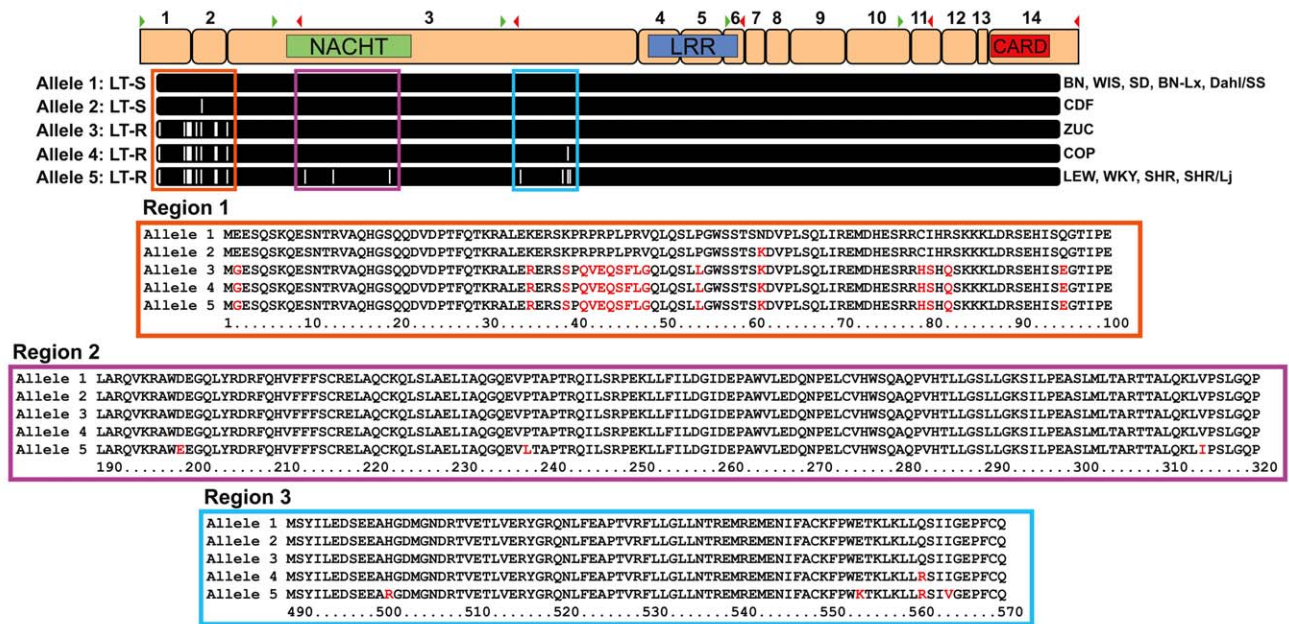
1 2 3 4 5 6 7 8 9 10 11 12 13 14

NACHT LRR CARD

Allele 1: LT-S BN, WIS, SD, BN-Lx, Dahl/SS
Allele 2: LT-S CDF
Allele 3: LT-R ZUC
Allele 4: LT-R COP
Allele 5: LT-R LEW, WKY, SHR, SHR/Lj

Region 1

Allele 1 MEESQSKQESNTRVAQHGSQDVDPTFQTKRALEKERSKPRPRPLPRVQLQSLPGWSSTSNDVPLSQLIREMDHESRRCIHRSKKKLDRSEHISQGTIPE
Allele 2 MEESQSKQESNTRVAQHGSQDVDPTFQTKRALEKERSKPRPRPLPRVQLQSLPGWSSTSKDVPLSQLIREMDHESRRCIHRSKKKLDRSEHISQGTIPE
Allele 3 MGESQSKQESNTRVAQHGSQDVDPTFQTKRALERERSSPQVEQSFLGQQSLLGWSSTSKDVPLSQLIREMDHESRRHSHQSKKKLDRSEHISEGTIPE
Allele 4 MGESQSKQESNTRVAQHGSQDVDPTFQTKRALERERSSPQVEQSFLGQQSLLGWSSTSKDVPLSQLIREMDHESRRHSHQSKKKLDRSEHISEGTIPE
Allele 5 MGESQSKQESNTRVAQHGSQDVDPTFQTKRALERERSSPQVEQSFLGQQSLLGWSSTSKDVPLSQLIREMDHESRRHSHQSKKKLDRSEHISEGTIPE
1........10........20........30........40........50........60........70........80........90........100

Region 2

Allele 1 LARQVKRAWDEGQLYRDRFQHVFFFSCRELAQCKQLSLAELIAQGQEVPTAPTRQILSRPEKLLFILDGIDEPAWVLEDQNPELCVHWSQAQPVHTLLGSLLGKSILPEASLMLTARTTALQKLVPSLGQP
Allele 2 LARQVKRAWDEGQLYRDRFQHVFFFSCRELAQCKQLSLAELIAQGQEVPTAPTRQILSRPEKLLFILDGIDEPAWVLEDQNPELCVHWSQAQPVHTLLGSLLGKSILPEASLMLTARTTALQKLVPSLGQP
Allele 3 LARQVKRAWDEGQLYRDRFQHVFFFSCRELAQCKQLSLAELIAQGQEVPTAPTRQILSRPEKLLFILDGIDEPAWVLEDQNPELCVHWSQAQPVHTLLGSLLGKSILPEASLMLTARTTALQKLVPSLGQP
Allele 4 LARQVKRAWDEGQLYRDRFQHVFFFSCRELAQCKQLSLAELIAQGQEVPTAPTRQILSRPEKLLFILDGIDEPAWVLEDQNPELCVHWSQAQPVHTLLGSLLGKSILPEASLMLTARTTALQKLVPSLGQP
Allele 5 LARQVKRAWEEGQLYRDRFQHVFFFSCRELAQCKQLSLAELIAQGQEVLTAPTRQILSRPEKLLFILDGIDEPAWVLEDQNPELCVHWSQAQPVHTLLGSLLGKSILPEASLMLTARTTALQKLIPSLGQP
190.......200.......210.......220.......230.......240.......250.......260.......270.......280.......290.......300.......310.......320

Region 3

Allele 1 MSYILEDSEEAHGDMGNDRTVETLVERYGRQNLFEAPTVRFLLGLLNTREMREMENIFACKFPWETKLKLLQSIIGEPFCQ
Allele 2 MSYILEDSEEAHGDMGNDRTVETLVERYGRQNLFEAPTVRFLLGLLNTREMREMENIFACKFPWETKLKLLQSIIGEPFCQ
Allele 3 MSYILEDSEEAHGDMGNDRTVETLVERYGRQNLFEAPTVRFLLGLLNTREMREMENIFACKFPWETKLKLLQSIIGEPFCQ
Allele 4 MSYILEDSEEAHGDMGNDRTVETLVERYGRQNLFEAPTVRFLLGLLNTREMREMENIFACKFPWETKLKLLRSIIGEPFCQ
Allele 5 MSYILEDSEEARGDMGNDRTVETLVERYGRQNLFEAPTVRFLLGLLNTREMREMENIFACKFPWKTKLKLLRSIVGEPFCQ
490.......500.......510.......520.......530.......540.......550.......560.......570